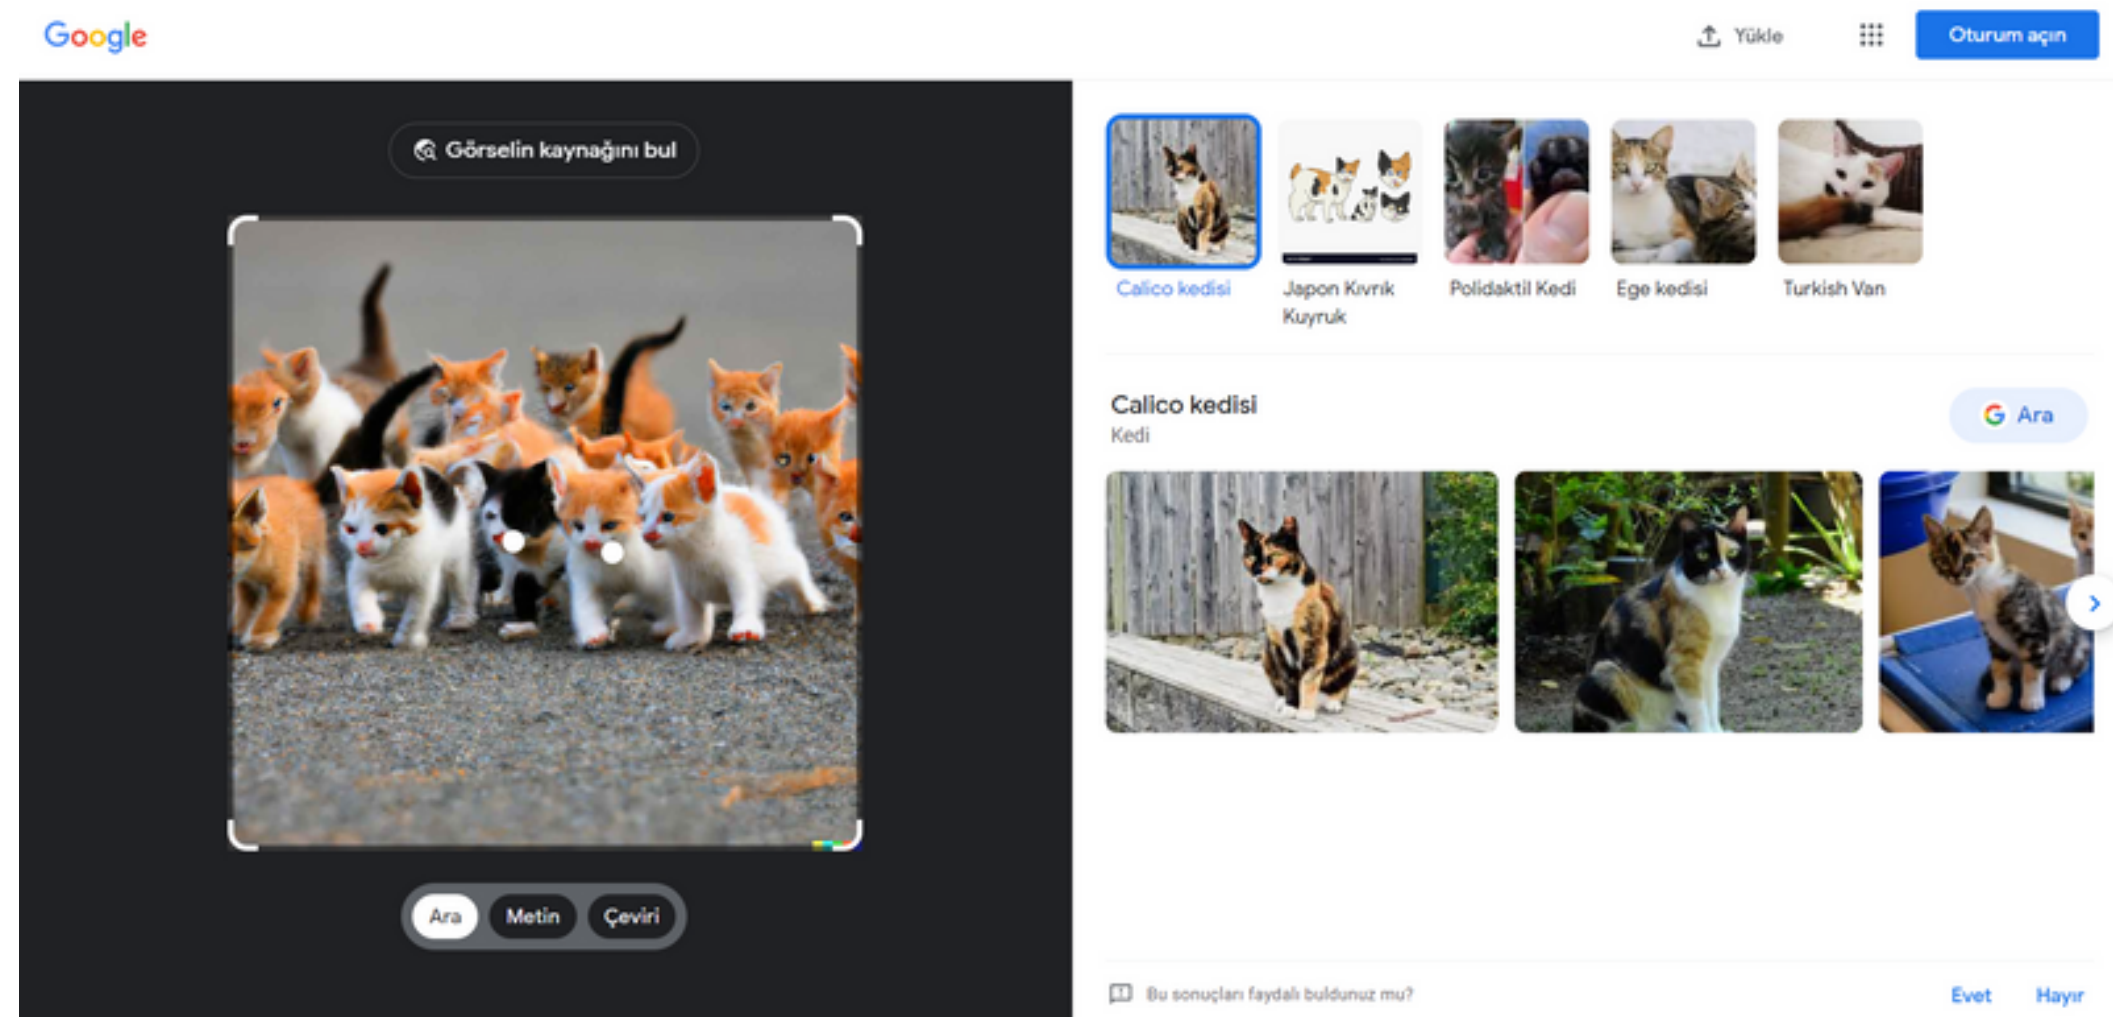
Google

Yükle

Oturum açın

Görselin kaynağını bul

Ara Metin Çeviri

Calico kedisi

Japon Kıvrık Kuyruk

Polidaktil Kedi

Ege kedisi

Turkish Van

Calico kedisi
Kedi

Ara

Bu sonuçları faydalı buldunuz mu?

Evet

Hayır